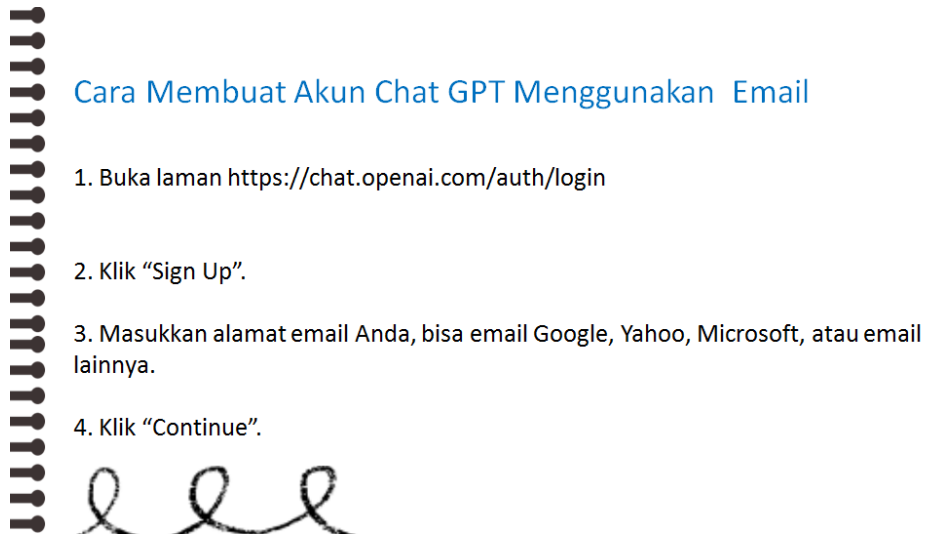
Cara Membuat Akun Chat GPT Menggunakan  Email

1. Buka laman https://chat.openai.com/auth/login

2. Klik “Sign Up”.

3. Masukkan alamat email Anda, bisa email Google, Yahoo, Microsoft, atau email lainnya.

4. Klik “Continue”.